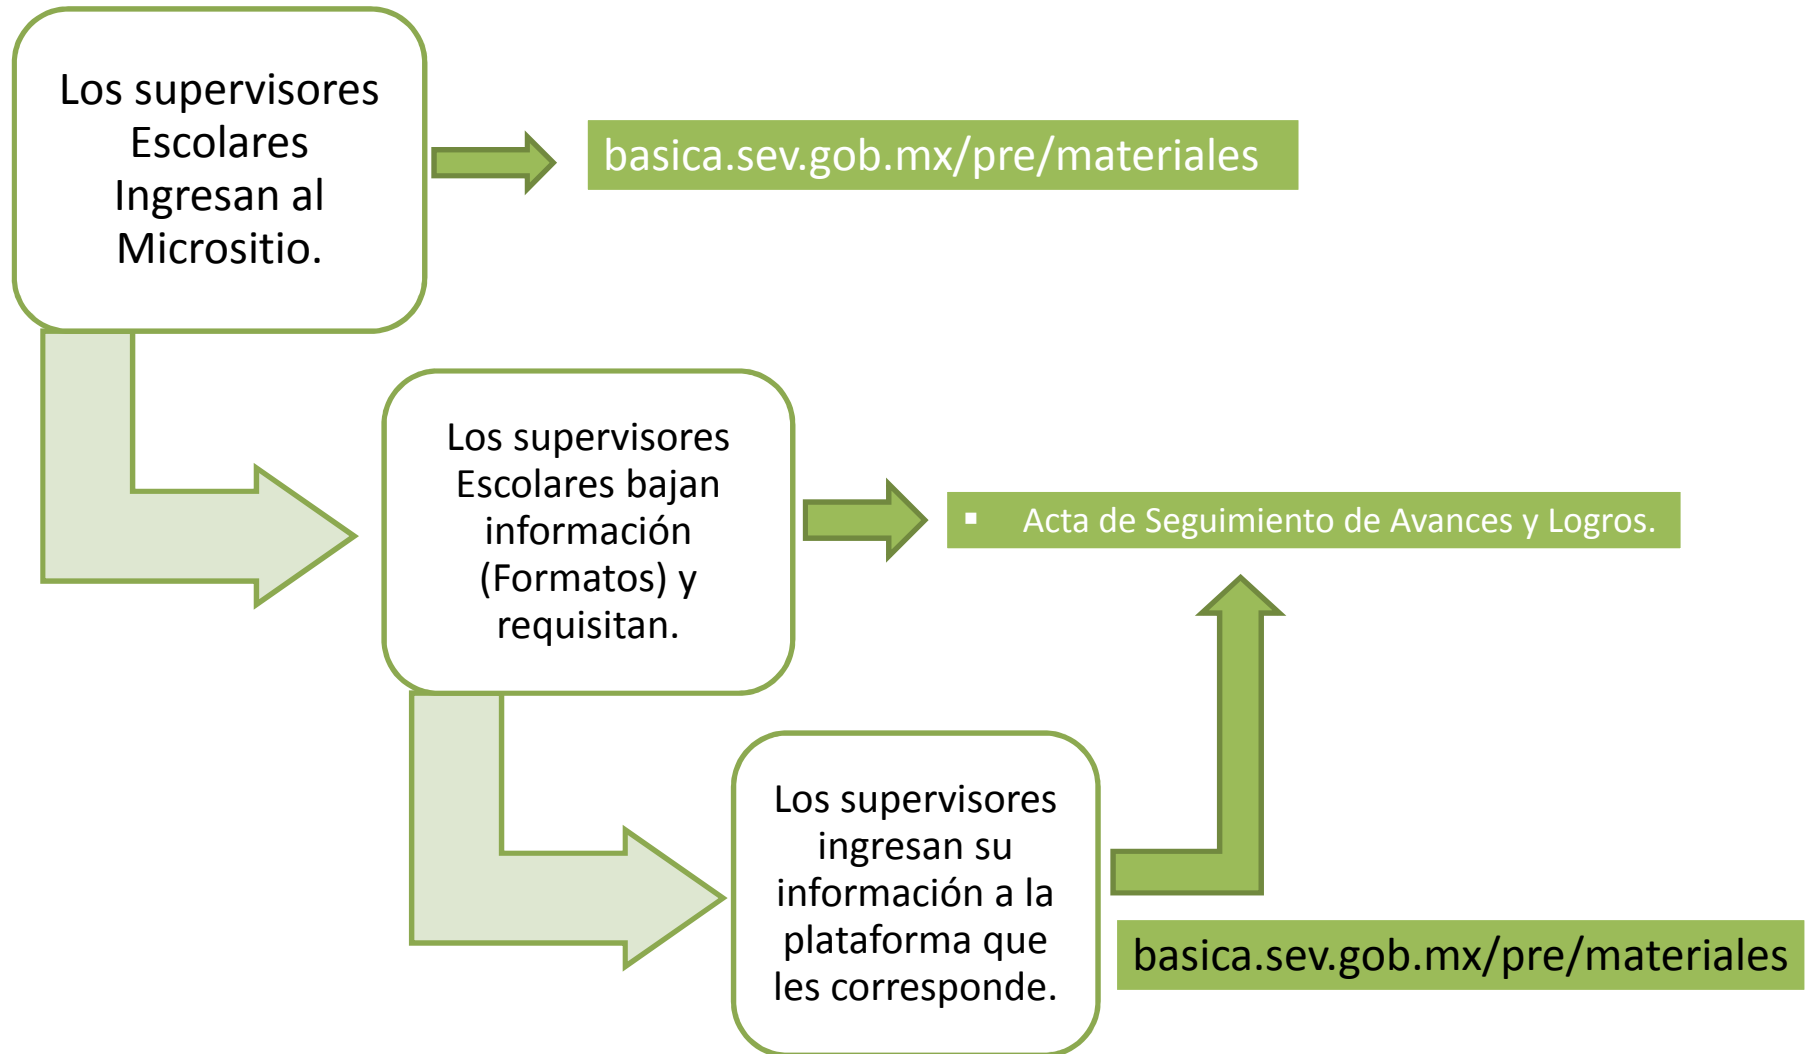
Los supervisores Escolares Ingresan al Micrositio.

basica.sev.gob.mx/pre/materiales

Los supervisores Escolares bajan información (Formatos) y requisitan.

▪ Acta de Seguimiento de Avances y Logros.

Los supervisores ingresan su información a la plataforma que les corresponde.

basica.sev.gob.mx/pre/materiales